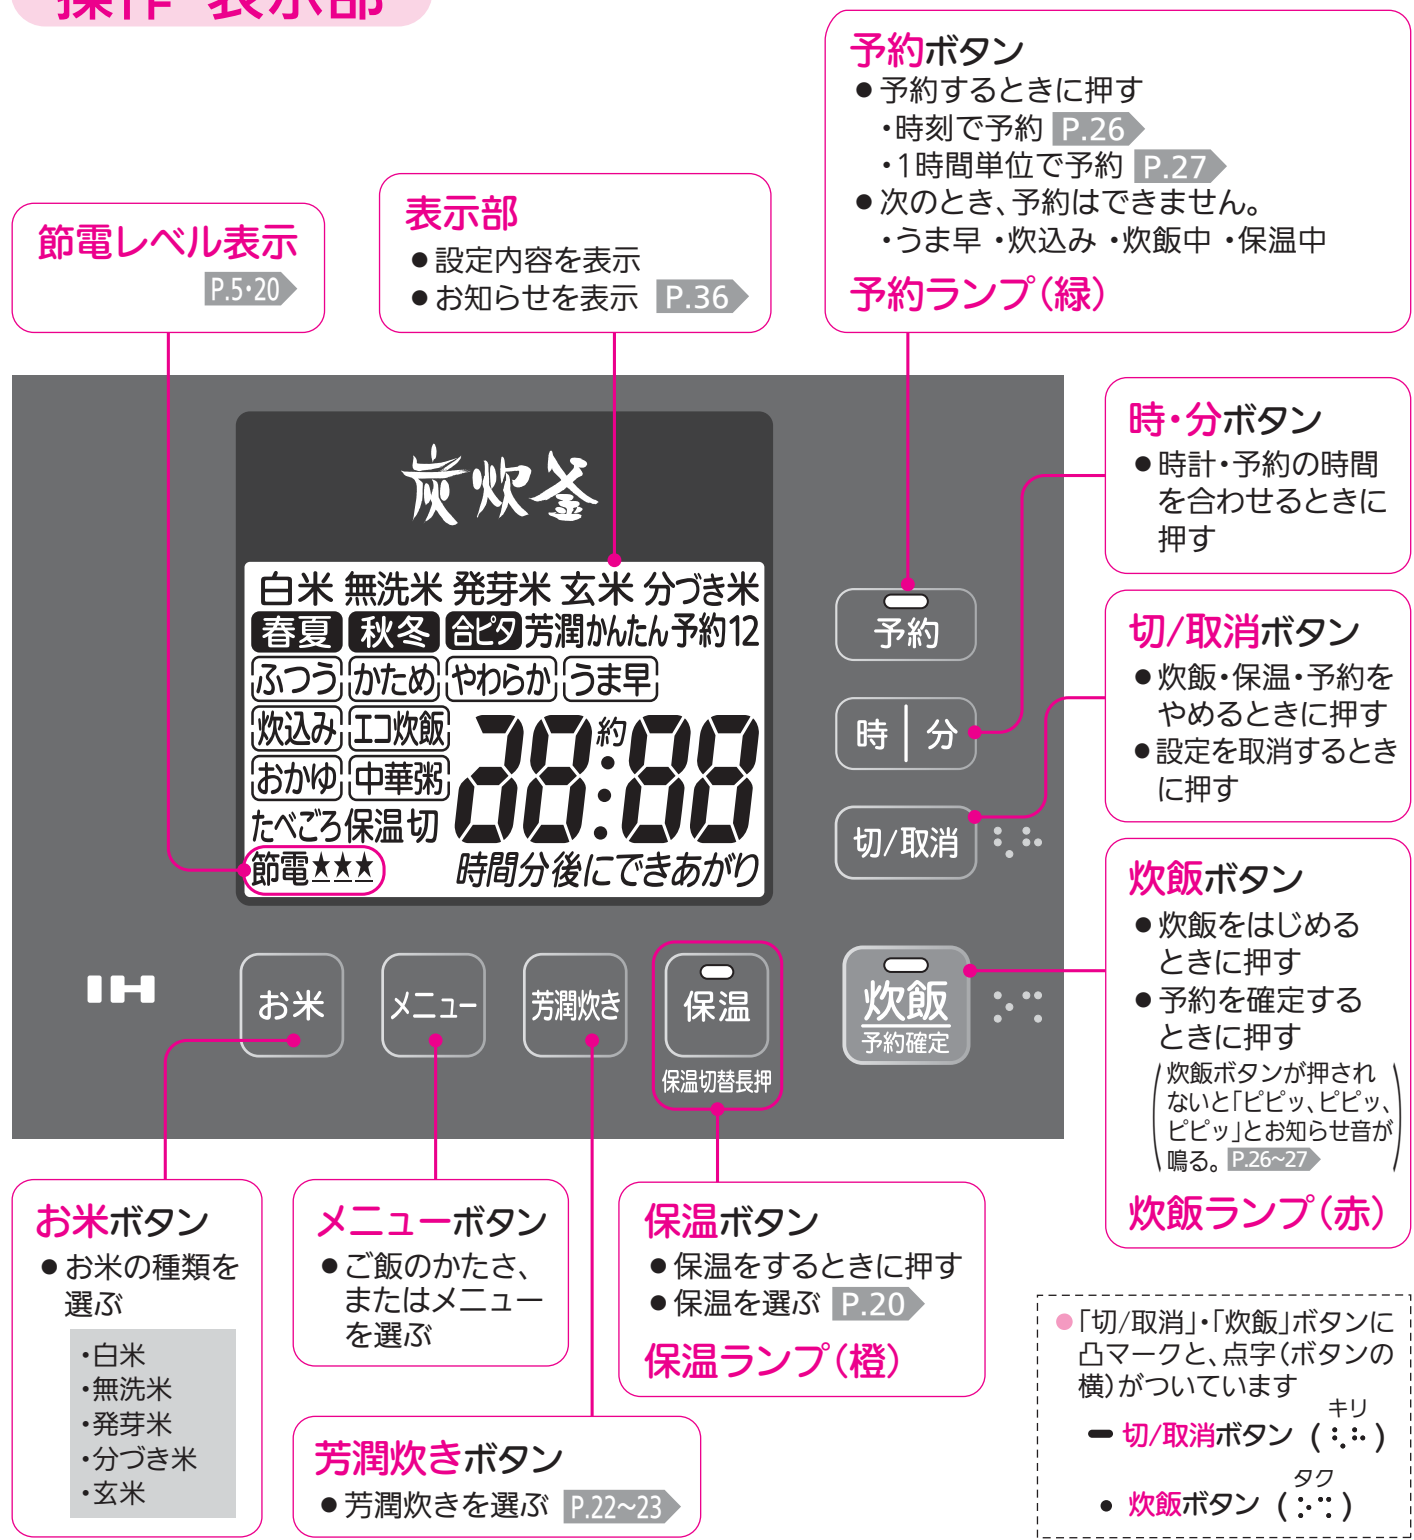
操作・表示部

予約ボタン
●予約するときに押す
・時刻で予約 P.26
・1時間単位で予約 P.27
●次のとき、予約はできません。
・うま早 ・炊込み ・炊飯中 ・保温中
予約ランプ(緑)

節電レベル表示
P.5・20

表示部
●設定内容を表示
●お知らせを表示 P.36

炭炊釜

白米 無洗米 発芽米 玄米 分づき米
春夏 秋冬 合ピタ 芳潤かんたん予約12
ふつう かため やわらか うま早
炊込み エコ炊飯
おかゆ 中華粥
たべごろ保温切
節電★★★
88:88 約
時間分後にできあがり

時・分ボタン
●時計・予約の時間を合わせるときに押す

予約
時 分
切/取消

切/取消ボタン
●炊飯・保温・予約をやめるときに押す
●設定を取消するときに押す

炊飯ボタン
●炊飯をはじめるときに押す
●予約を確定するときに押す
(炊飯ボタンが押されないと「ピピッ、ピピッ、ピピッ」とお知らせ音が鳴る。 P.26~27)
炊飯ランプ(赤)

IH
お米
メニュー
芳潤炊き
保温
保温切替長押
炊飯
予約確定

お米ボタン
●お米の種類を選ぶ
・白米
・無洗米
・発芽米
・分づき米
・玄米

メニューボタン
●ご飯のかたさ、またはメニューを選ぶ

保温ボタン
●保温をするときに押す
●保温を選ぶ P.20
保温ランプ(橙)

芳潤炊きボタン
●芳潤炊きを選ぶ P.22~23

●「切/取消」・「炊飯」ボタンに凸マークと、点字(ボタンの横)がついています
━ 切/取消ボタン (キリ)
• 炊飯ボタン (タク)